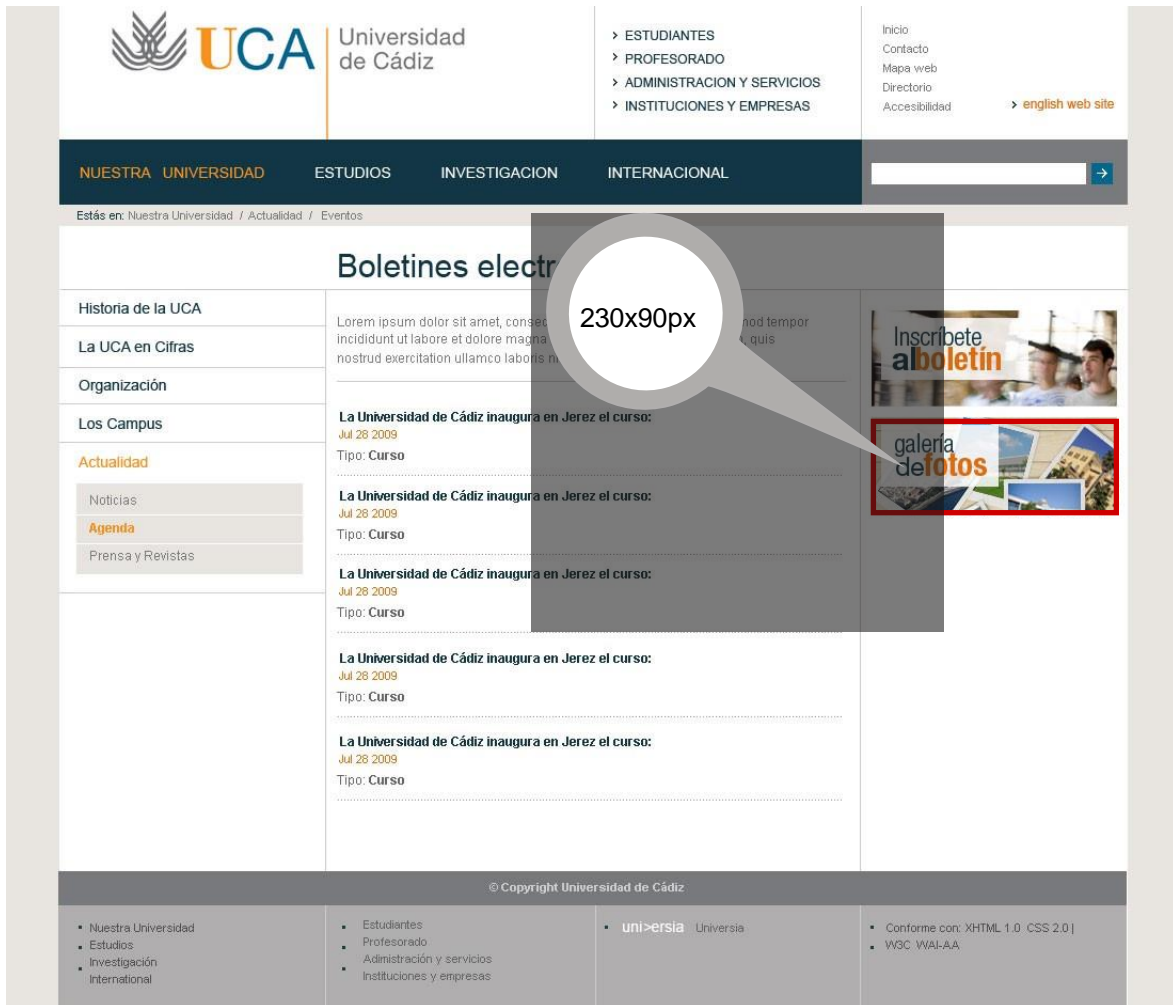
UCA Universidad de Cádiz

> ESTUDIANTES
> PROFESORADO
> ADMINISTRACION Y SERVICIOS
> INSTITUCIONES Y EMPRESAS

Inicio
Contacto
Mapa web
Directorio
Accesibilidad

> english web site

NUESTRA UNIVERSIDAD ESTUDIOS INVESTIGACION INTERNACIONAL

Estás en: Nuestra Universidad / Actualidad / Eventos

Boletines electr

230x90px

Historia de la UCA
La UCA en Cifras
Organización
Los Campus
Actualidad
Noticias
Agenda
Prensa y Revistas

Lorem ipsum dolor sit amet, consec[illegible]mod tempor incididunt ut labore et dolore magna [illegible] quis nostrud exercitation ullamco laboris ni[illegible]

La Universidad de Cádiz inaugura en Jerez el curso:
Jul 28 2009
Tipo: Curso

La Universidad de Cádiz inaugura en Jerez el curso:
Jul 28 2009
Tipo: Curso

La Universidad de Cádiz inaugura en Jerez el curso:
Jul 28 2009
Tipo: Curso

La Universidad de Cádiz inaugura en Jerez el curso:
Jul 28 2009
Tipo: Curso

La Universidad de Cádiz inaugura en Jerez el curso:
Jul 28 2009
Tipo: Curso

Inscríbete al boletín

galeria de fotos

© Copyright Universidad de Cádiz

Nuestra Universidad
Estudios
Investigación
International

Estudiantes
Profesorado
Adimistración y servicios
Instituciones y empresas

uni>ersia Universia

Conforme con: XHTML 1.0 CSS 2.0 |
W3C WAI-AA